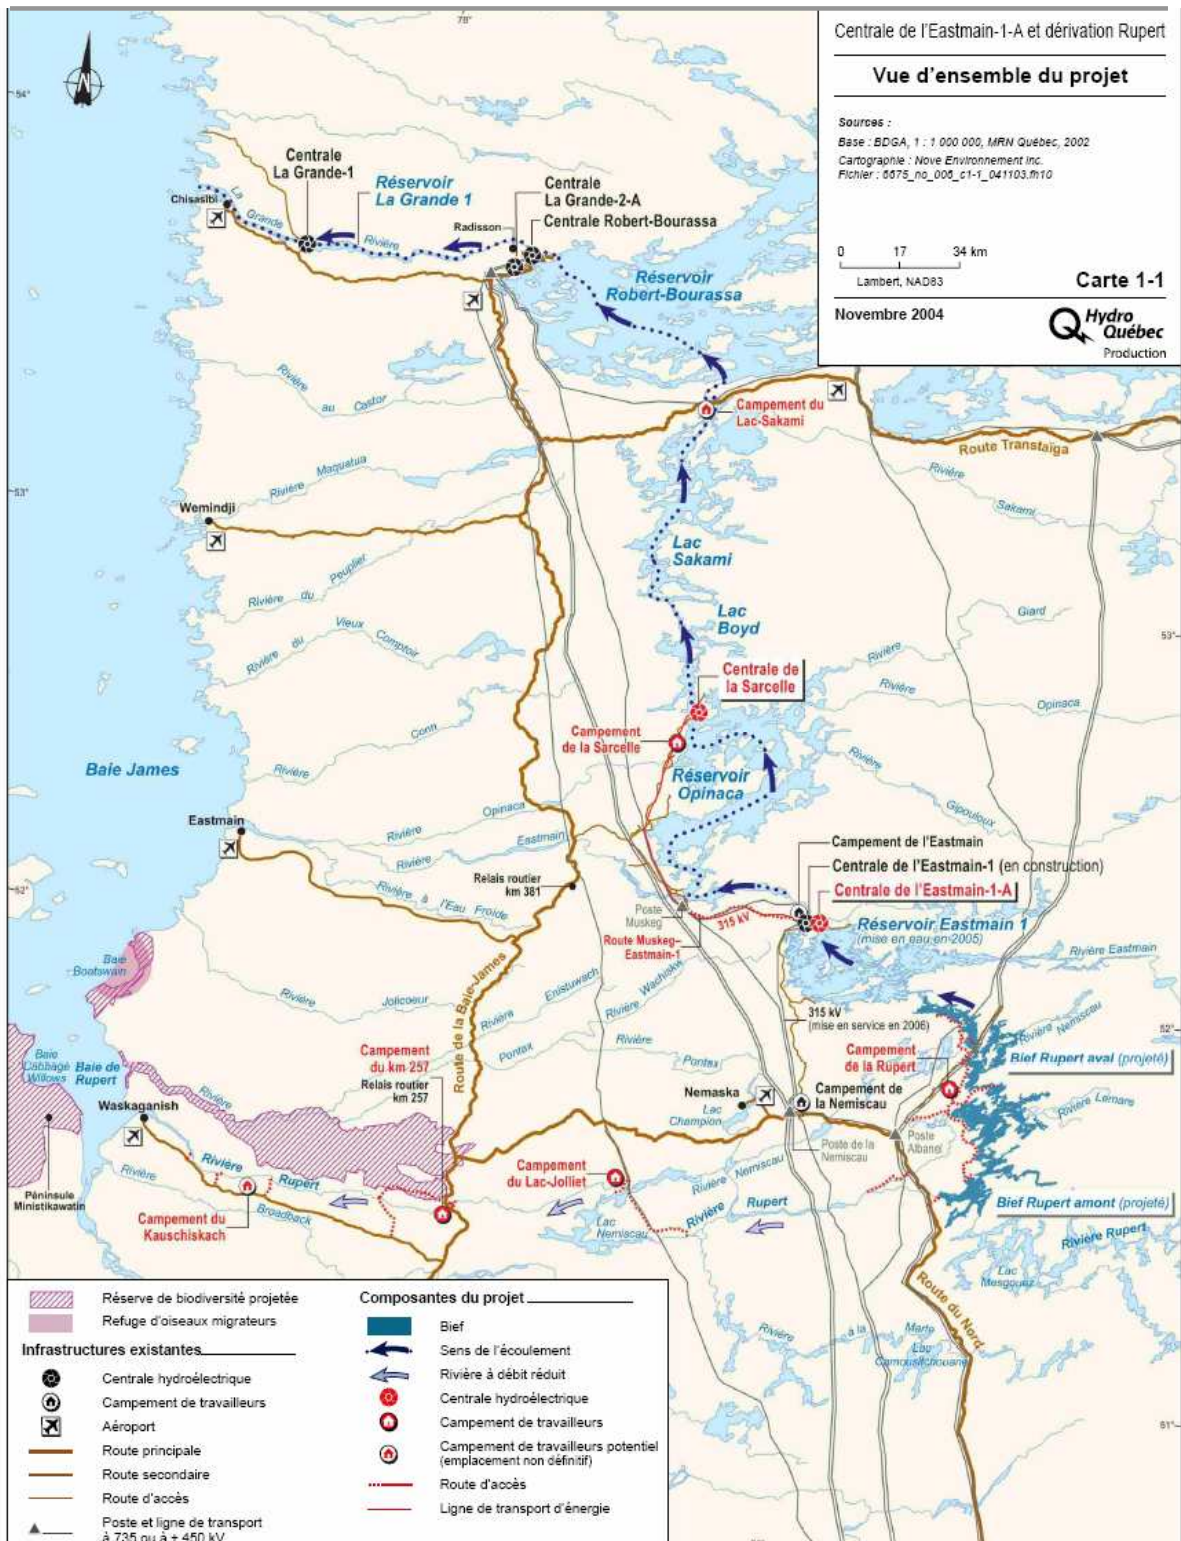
Centrale de l'Eastmain-1-A et dérivation Rupert

Vue d'ensemble du projet

Sources :
Base : BDGA, 1 : 1 000 000, MRN Québec, 2002
Cartographie : Nove Environnement inc.
Fichier : 6575_no_006_c1-1_041103.fh10

0 17 34 km
Lambert, NAD83

Carte 1-1

Novembre 2004

Hydro Québec
Production

78°
54°
53°
52°
51°

Centrale La Grande-1
Réservoir La Grande 1
Chisasibi
La Grande
Rivière
Centrale La Grande-2-A
Centrale Robert-Bourassa
Radisson
Réservoir Robert-Bourassa
Rivière au Castor
Campement du Lac-Sakami
Route Transtaïga
Rivière Sakami
Rivière Maquatua
Wemindji
Lac Sakami
Rivière du Peuplier
Lac Boyd
Giard
Rivière du Vieux Comptoir
Centrale de la Sarcelle
Rivière
Rivière
Opinaca
Campement de la Sarcelle
Conn
Baie James
Rivière
Réservoir Opinaca
Rivière
Gipouloux
Eastmain
Rivière Opinaca
Eastmain
Rivière
Campement de l'Eastmain
Centrale de l'Eastmain-1 (en construction)
Centrale de l'Eastmain-1-A
Rivière à l'Eau Froide
Relais routier km 381
Poste Muskeg
315 kV
Réservoir Eastmain 1 (mise en eau en 2005)
Route Muskeg-Eastmain-1
Rivière Eastmain
Baie Boatswain
Rivière
Joilcoeur
Rivière Enistuwach
Rivière Washkaw
315 kV (mise en service en 2006)
Rivière Nemiscau
Route de la Baie-James
Rivière
Pontax
Rivière
Pontax
Campement de la Rupert
Bief Rupert aval (projeté)
Baie Cabbage Willows
Baie de Rupert
Campement du km 257
Relais routier km 257
Rivière
Nemaska
Lac Champion
Campement de la Nemiscau
Rivière Lemare
Waskaganish
Poste de la Nemiscau
Poste Albanel
Rivière
Rivière Rupert
Campement du Lac-Jolliet
Rivière Nemiscau
Rupert
Péninsule Ministikawatin
Campement du Kauschiskach
Broadback
Lac Nemiscau
Rivière
Bief Rupert amont (projeté)
Rivière Rupert
Lac Mesgouez
Route du Nord
Rivière
à la
Marte
Lac Camousitchouane

Réserve de biodiversité projetée
Refuge d'oiseaux migrateurs
Infrastructures existantes
Centrale hydroélectrique
Campement de travailleurs
Aéroport
Route principale
Route secondaire
Route d'accès
Poste et ligne de transport à 735 ou à ± 450 kV

Composantes du projet
Bief
Sens de l'écoulement
Rivière à débit réduit
Centrale hydroélectrique
Campement de travailleurs
Campement de travailleurs potentiel (emplacement non définitif)
Route d'accès
Ligne de transport d'énergie